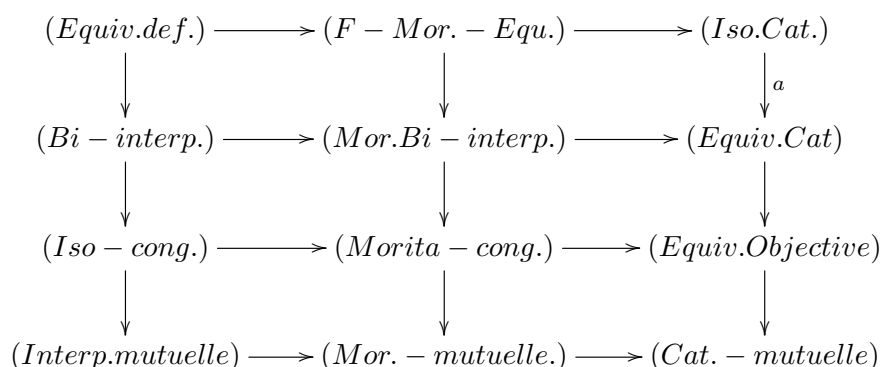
$(Equiv.def.)$ $(F-Mor.-Equ.)$ $(Iso.Cat.)$

$a$

$(Bi-interp.)$ $(Mor.Bi-interp.)$ $(Equiv.Cat)$

$(Iso-cong.)$ $(Morita-cong.)$ $(Equiv.Objective)$

$(Interp.mutuelle)$ $(Mor.-mutuelle.)$ $(Cat.-mutuelle)$